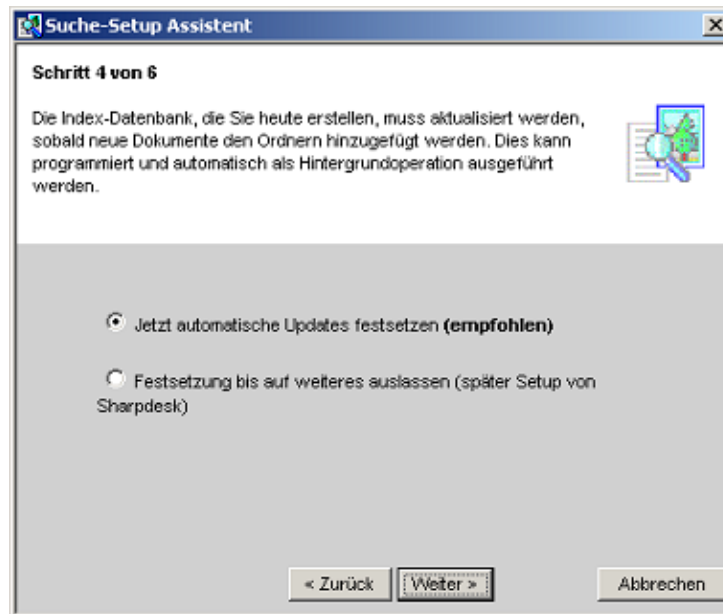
Suche-Setup Assistent

Schritt 4 von 6

Die Index-Datenbank, die Sie heute erstellen, muss aktualisiert werden, sobald neue Dokumente den Ordnern hinzugefügt werden. Dies kann programmiert und automatisch als Hintergrundoperation ausgeführt werden.

Jetzt automatische Updates festsetzen **(empfohlen)**

Festsetzung bis auf weiteres auslassen (später Setup von Sharpdesk)

< Zurück

Weiter >

Abbrechen